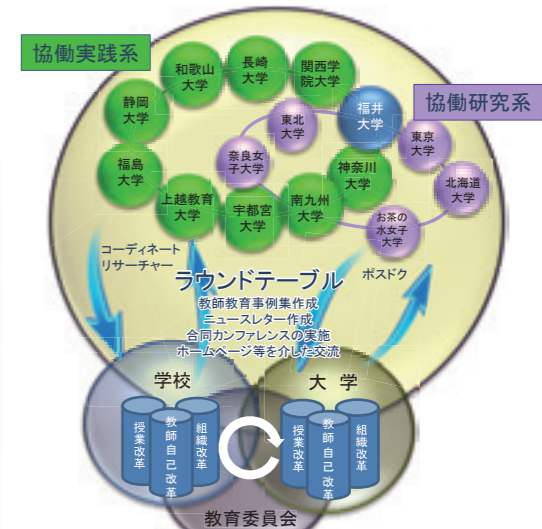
協働実践系

協働研究系

和歌山大学

長崎大学

関西学院大学

静岡大学

東北大学

福井大学

東京大学

奈良女子大学

神奈川大学

北海道大学

福島大学

上越教育大学

宇都宮大学

南九州大学

お茶の水女子大学

コーディネートリサーチャー

ポスドク

ラウンドテーブル

教師教育事例集作成
ニュースレター作成
合同カンファレンスの実施
ホームページ等を介した交流

学校

大学

授業改革

教師自己改革

組織改革

授業改革

教師自己改革

組織改革

教育委員会